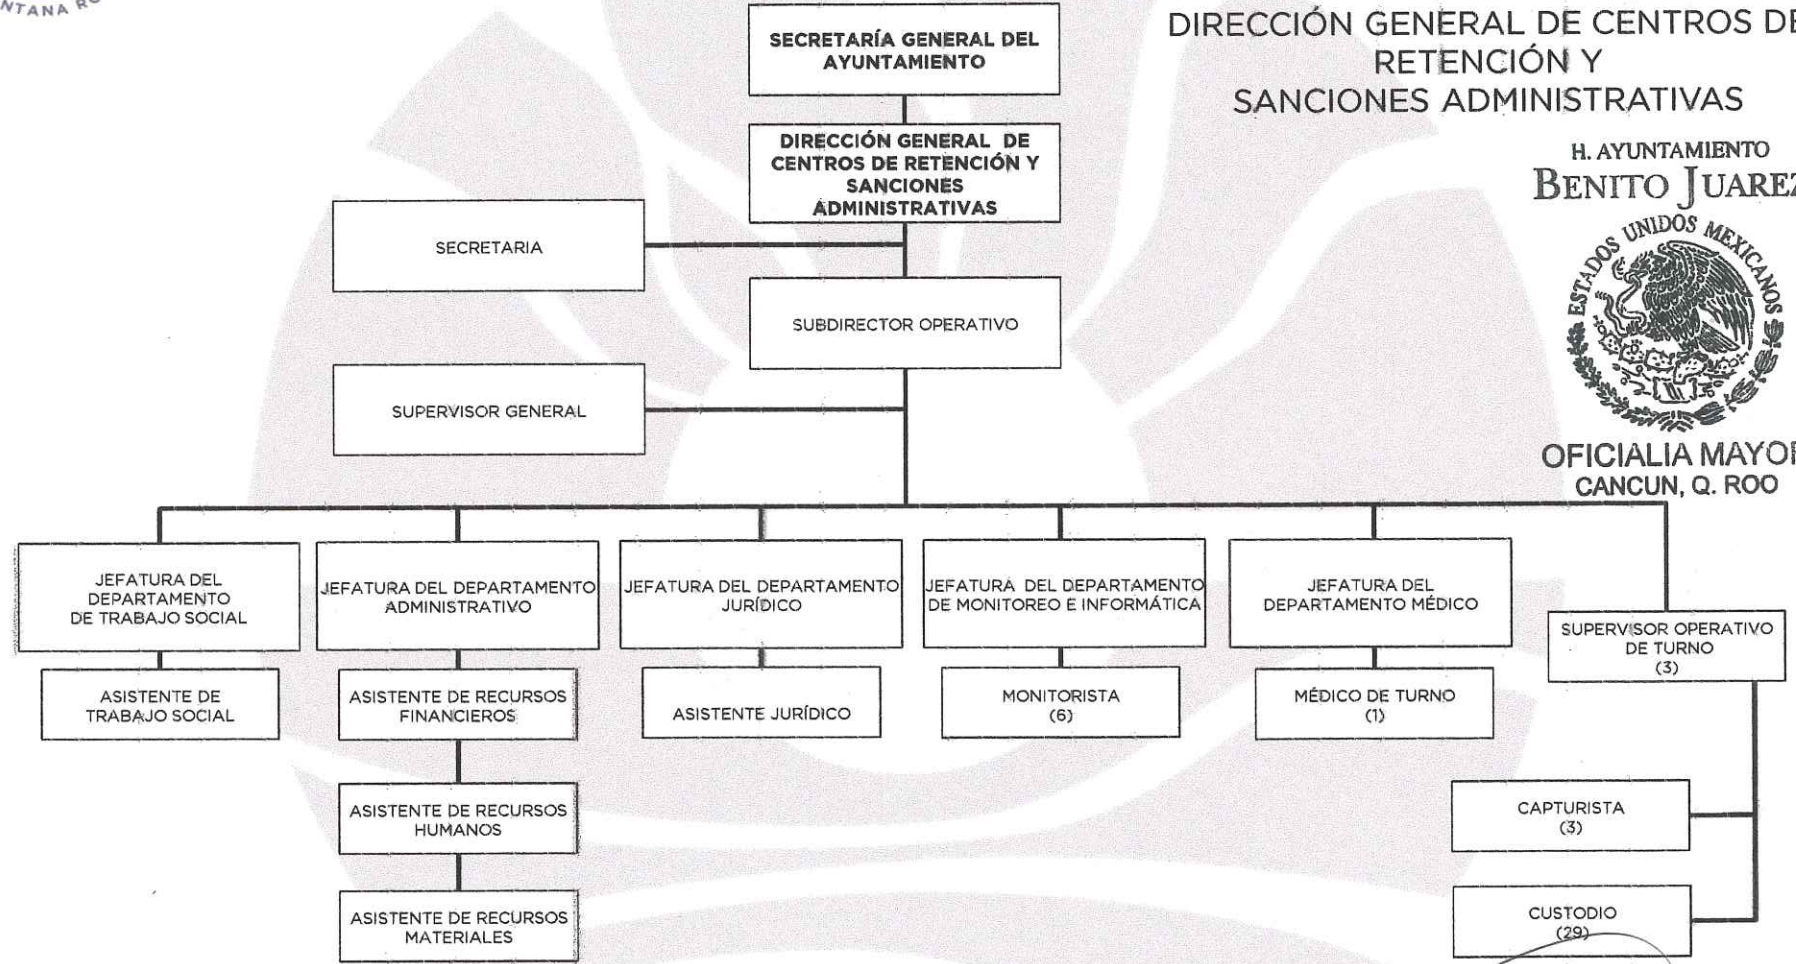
NTANA R

DIRECCIÓN GENERAL DE CENTROS DE RETENCIÓN Y SANCIONES ADMINISTRATIVAS

H. AYUNTAMIENTO
BENITO JUAREZ
ESTADOS UNIDOS MEXICANOS
OFICIALIA MAYOR
CANCUN, Q. ROO

SECRETARÍA GENERAL DEL AYUNTAMIENTO

DIRECCIÓN GENERAL DE CENTROS DE RETENCIÓN Y SANCIONES ADMINISTRATIVAS

SECRETARIA

SUBDIRECTOR OPERATIVO

SUPERVISOR GENERAL

JEFATURA DEL DEPARTAMENTO DE TRABAJO SOCIAL

ASISTENTE DE TRABAJO SOCIAL

JEFATURA DEL DEPARTAMENTO ADMINISTRATIVO

ASISTENTE DE RECURSOS FINANCIEROS

ASISTENTE DE RECURSOS HUMANOS

ASISTENTE DE RECURSOS MATERIALES

JEFATURA DEL DEPARTAMENTO JURÍDICO

ASISTENTE JURÍDICO

JEFATURA DEL DEPARTAMENTO DE MONITOREO E INFORMÁTICA

MONITORISTA (6)

JEFATURA DEL DEPARTAMENTO MÉDICO

MÉDICO DE TURNO (1)

SUPERVISOR OPERATIVO DE TURNO (3)

CAPTURISTA (3)

CUSTODIO (29)